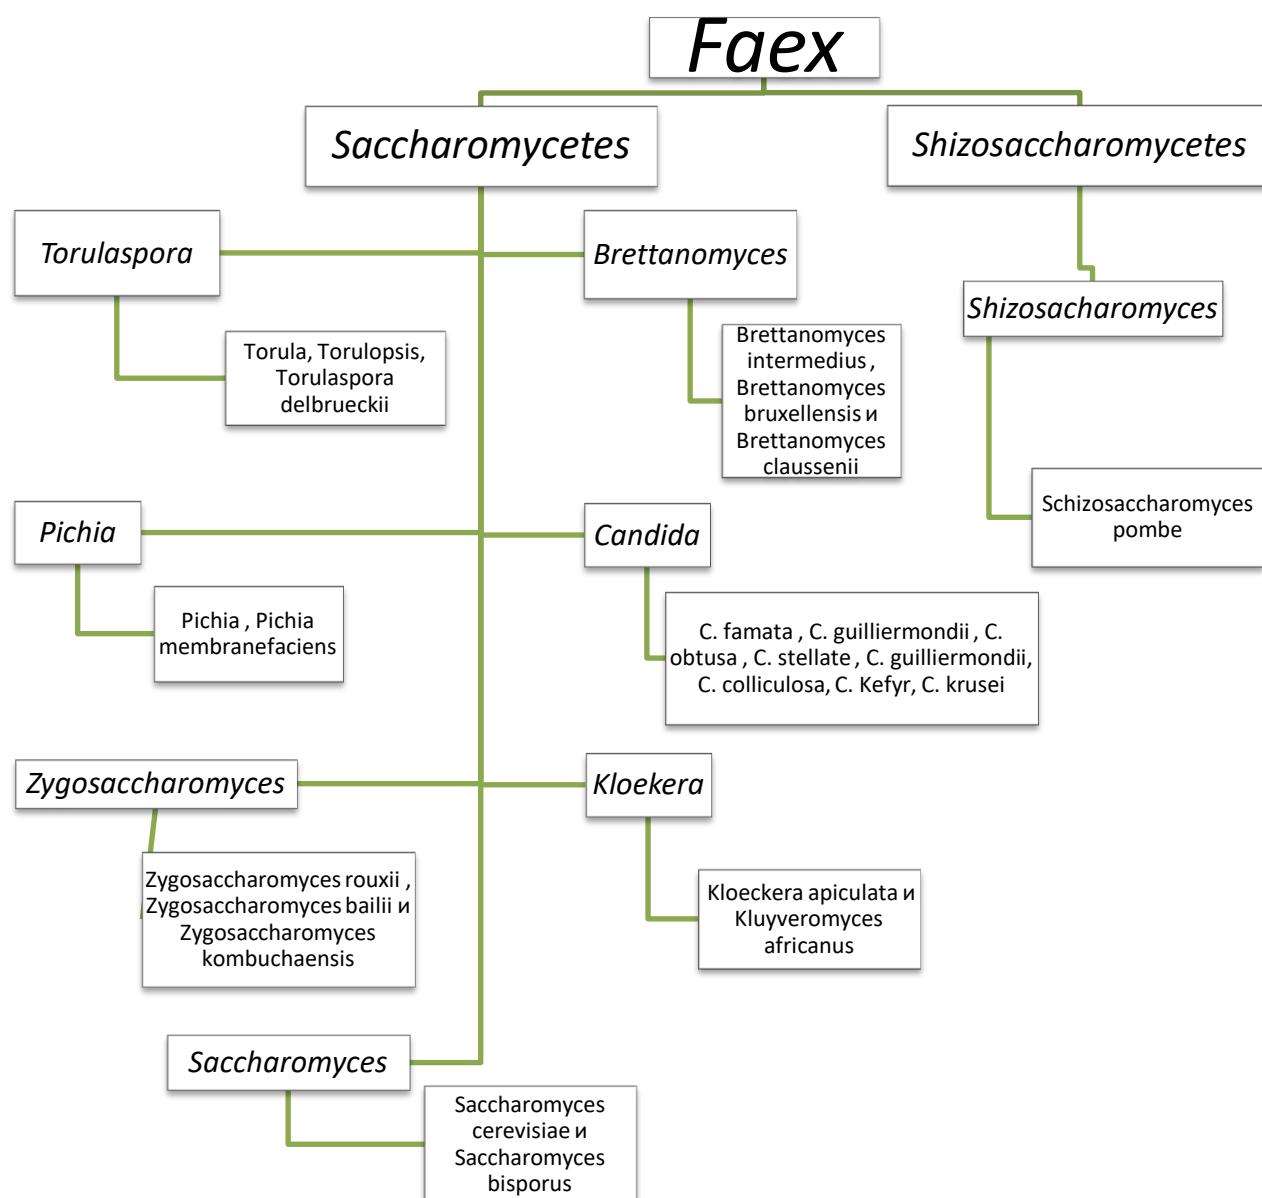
Faex

Saccharomycetes

Shizosaccharomycetes

Torulaspora

Brettanomyces

Shizosacharomyces

Torula, Torulopsis, Torulaspora delbrueckii

Brettanomyces intermedius , Brettanomyces bruxellensis и Brettanomyces claussenii

Schizosaccharomyces pombe

Pichia

Candida

Pichia , Pichia membranefaciens

C. famata , C. guilliermondii , C. obtusa , C. stellate , C. guilliermondii, C. colliculosa, C. Kefyr, C. krusei

Zygosaccharomyces

Kloekera

Zygosaccharomyces rouxii , Zygosaccharomyces bailii и Zygosaccharomyces kombuchaensis

Kloeckera apiculata и Kluyveromyces africanus

Saccharomyces

Saccharomyces cerevisiae и Saccharomyces bisporus